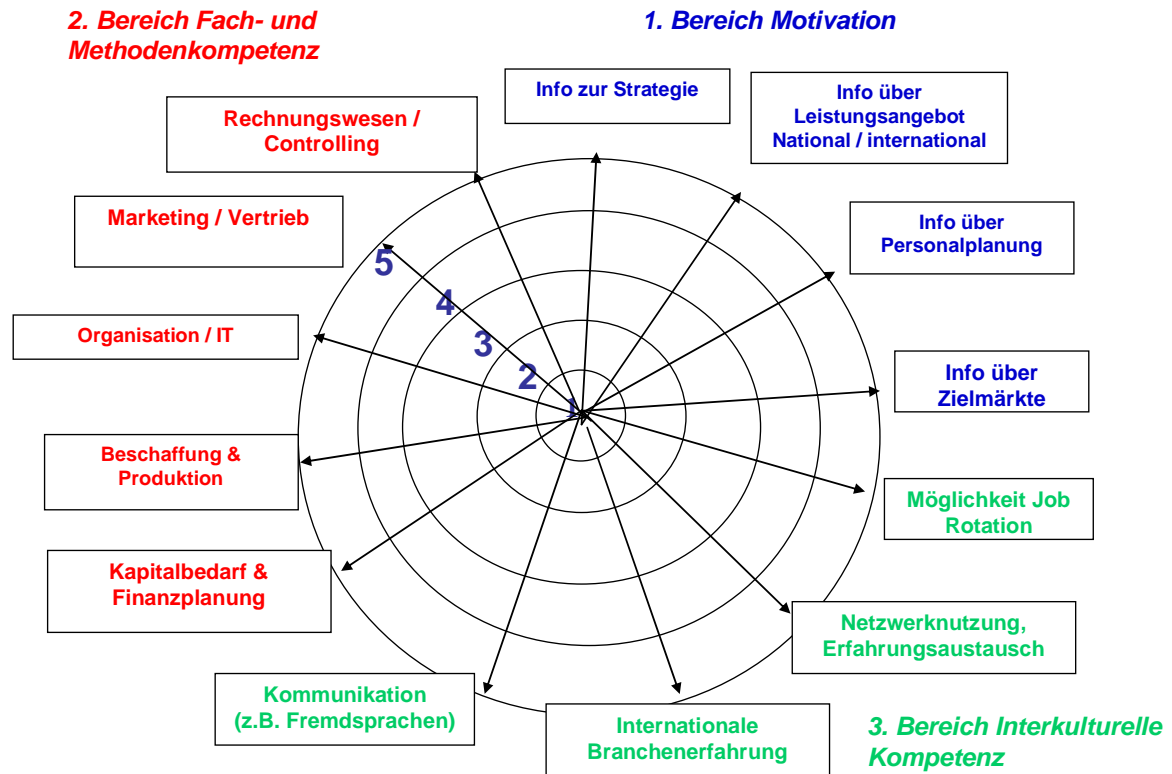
2. Bereich Fach- und Methodenkompetenz

1. Bereich Motivation

Info zur Strategie

Info über Leistungsangebot National / international

Rechnungswesen / Controlling

Marketing / Vertrieb

Info über Personalplanung

5

4

3

2

1

Organisation / IT

Info über Zielmärkte

Beschaffung & Produktion

Möglichkeit Job Rotation

Kapitalbedarf & Finanzplanung

Netzwerknutzung, Erfahrungsaustausch

Kommunikation (z.B. Fremdsprachen)

Internationale Branchenerfahrung

3. Bereich Interkulturelle Kompetenz